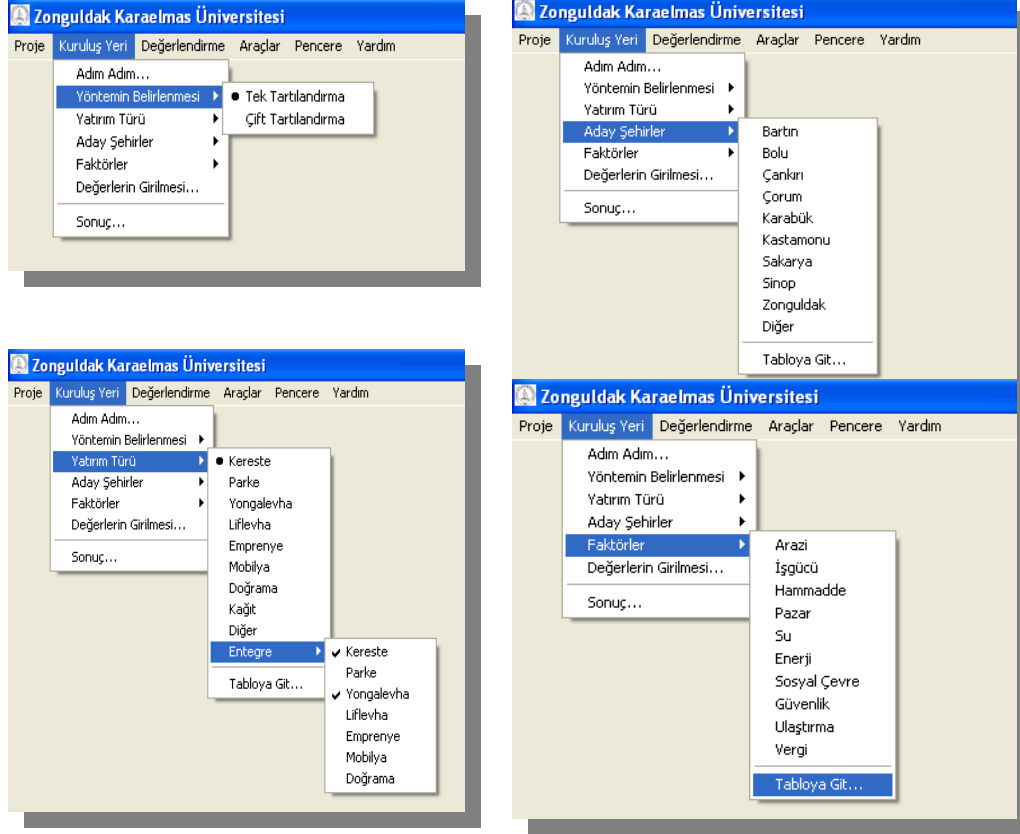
Zonguldak Karaelmas Üniversitesi
Proje Kuruluş Yeri Değerlendirme Araçlar Pencere Yardım
Adım Adım...
Yöntemin Belirlenmesi
Yatırım Türü
Aday Şehirler
Faktörler
Değerlerin Girilmesi...
Sonuç...
Tek Tartılandırma
Çift Tartılandırma

Zonguldak Karaelmas Üniversitesi
Proje Kuruluş Yeri Değerlendirme Araçlar Pencere Yardım
Adım Adım...
Yöntemin Belirlenmesi
Yatırım Türü
Aday Şehirler
Faktörler
Değerlerin Girilmesi...
Sonuç...
Bartın
Bolu
Çankırı
Çorum
Karabük
Kastamonu
Sakarya
Sinop
Zonguldak
Diğer
Tabloya Git...

Zonguldak Karaelmas Üniversitesi
Proje Kuruluş Yeri Değerlendirme Araçlar Pencere Yardım
Adım Adım...
Yöntemin Belirlenmesi
Yatırım Türü
Aday Şehirler
Faktörler
Değerlerin Girilmesi...
Sonuç...
Kereste
Parke
Yongalevha
Liflevha
Emprenye
Mobilya
Doğrama
Kağıt
Diğer
Entegre
Tabloya Git...
Kereste
Parke
Yongalevha
Liflevha
Emprenye
Mobilya
Doğrama

Zonguldak Karaelmas Üniversitesi
Proje Kuruluş Yeri Değerlendirme Araçlar Pencere Yardım
Adım Adım...
Yöntemin Belirlenmesi
Yatırım Türü
Aday Şehirler
Faktörler
Değerlerin Girilmesi...
Sonuç...
Arazi
İşgücü
Hammadde
Pazar
Su
Enerji
Sosyal Çevre
Güvenlik
Ulaştırma
Vergi
Tabloya Git...